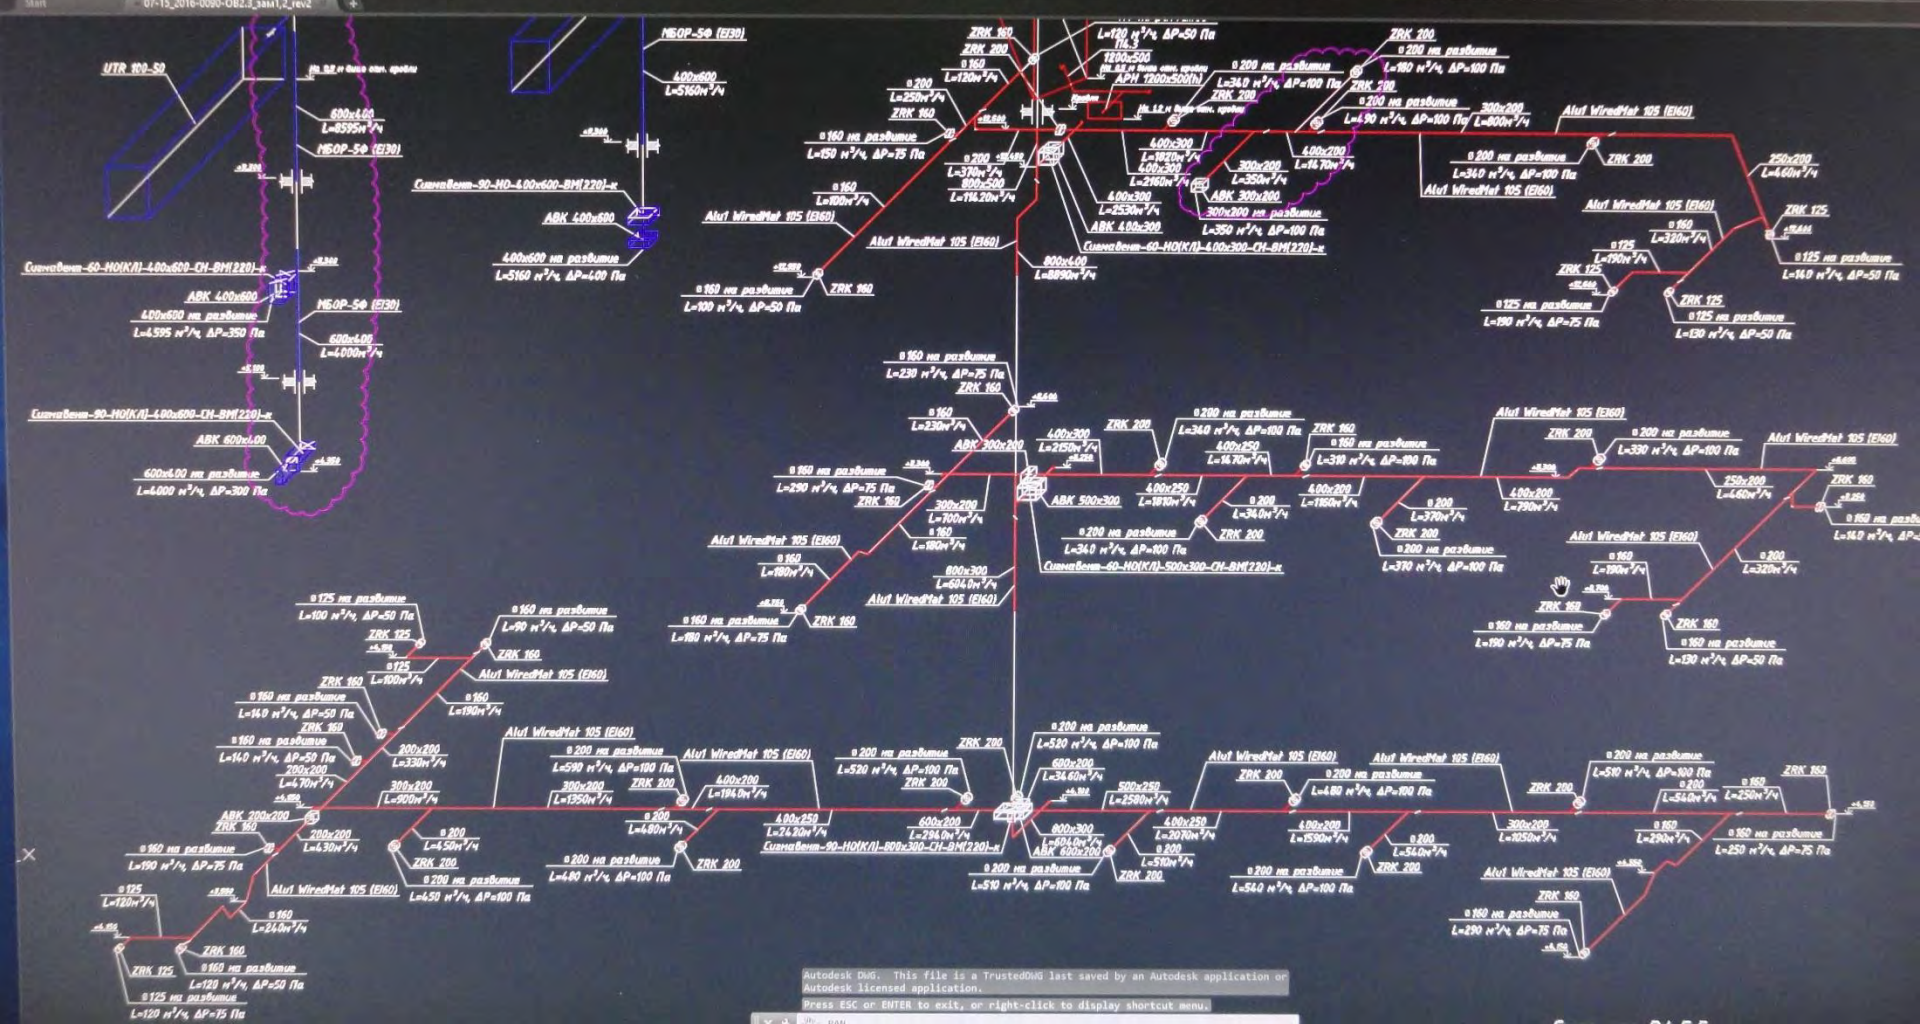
07-15_2016-0090-ОВ2.3_зам1_2_rev2

UTR 100-50
На 0,2 м выше отм. кровли
600х400
L=8595м³/ч
МБОР-5Ф (EI30)
Сигмавент-60-НО(К/Л)-400х600-СН-ВМ(220)-к
АВК 400х600
400х600 на разбитие
L=4595 м³/ч, ΔP=350 Па
МБОР-5Ф (EI30)
600х400
L=4000м³/ч
Сигмавент-90-НО(К/Л)-400х600-СН-ВМ(220)-к
АВК 600х400
600х400 на разбитие
L=4000 м³/ч, ΔP=300 Па

МБОР-5Ф (EI30)
400х600
L=5160м³/ч
Сигмавент-90-НО-400х600-ВМ(220)-к
АВК 400х600
400х600 на разбитие
L=5160 м³/ч, ΔP=400 Па

ZRK 160
ZRK 200
L=120 м³/ч, ΔP=50 Па
ø160
L=120м³/ч
ø200
L=250м³/ч
ZRK 160
ø160 на разбитие
L=150 м³/ч, ΔP=75 Па
ø160
L=100м³/ч
Alu1 WiredMat 105 (EI60)
ø160 на разбитие
L=100 м³/ч, ΔP=50 Па
ZRK 160
ø200
L=370м³/ч
800х500
L=11620м³/ч
Alu1 WiredMat 105 (EI60)
800х400
L=8890м³/ч
1200х500
АРН 1200х500(h)
На 1,2 м выше отм. кровли
400х300
L=1820м³/ч
400х300
L=2160м³/ч
400х300
L=2530м³/ч
АВК 400х300
Сигмавент-60-НО(К/Л)-400х300-СН-ВМ(220)-к
ø200 на разбитие
L=340 м³/ч, ΔP=100 Па
ZRK 200
300х200
L=350м³/ч
АВК 300х200
300х200 на разбитие
L=350 м³/ч, ΔP=100 Па
400х200
L=1470м³/ч
ZRK 200
ø200 на разбитие
L=180 м³/ч, ΔP=100 Па
ZRK 200
ø200 на разбитие
L=490 м³/ч, ΔP=100 Па
300х200
L=800м³/ч
Alu1 WiredMat 105 (EI60)
ø200 на разбитие
L=340 м³/ч, ΔP=100 Па
ZRK 200
Alu1 WiredMat 105 (EI60)
250х200
L=460м³/ч
Alu1 WiredMat 105 (EI60)
ø160
L=320м³/ч
ø125
L=190м³/ч
ZRK 125
ZRK 125
ø125 на разбитие
L=140 м³/ч, ΔP=50 Па
ø125 на разбитие
L=190 м³/ч, ΔP=75 Па
ZRK 125
ø125 на разбитие
L=130 м³/ч, ΔP=50 Па

ø160 на разбитие
L=230 м³/ч, ΔP=75 Па
ZRK 160
ø160
L=230м³/ч
АВК 300х200
400х300
L=2150м³/ч
ZRK 200
ø200 на разбитие
L=340 м³/ч, ΔP=100 Па
400х250
L=1470м³/ч
ZRK 160
ø160 на разбитие
L=310 м³/ч, ΔP=100 Па
Alu1 WiredMat 105 (EI60)
ZRK 200
ø200 на разбитие
L=330 м³/ч, ΔP=100 Па
Alu1 WiredMat 105 (EI60)
ø160 на разбитие
L=290 м³/ч, ΔP=75 Па
ZRK 160
300х200
L=700м³/ч
ø160
L=180м³/ч
АВК 500х300
400х250
L=1810м³/ч
ø200
L=340м³/ч
400х200
L=1160м³/ч
ø200
L=370м³/ч
ZRK 200
ø200 на разбитие
L=370 м³/ч, ΔP=100 Па
400х200
L=790м³/ч
250х200
L=460м³/ч
ZRK 160
ø160 на разбитие
L=140 м³/ч
ø200 на разбитие
L=340 м³/ч, ΔP=100 Па
ZRK 200
Сигмавент-60-НО(К/Л)-500х300-СН-ВМ(220)-к
Alu1 WiredMat 105 (EI60)
ø160
L=180м³/ч
800х300
L=6040м³/ч
Alu1 WiredMat 105 (EI60)
ø160 на разбитие
L=180 м³/ч, ΔP=75 Па
ZRK 160
Alu1 WiredMat 105 (EI60)
ø160
L=190м³/ч
ø200
L=320м³/ч
ZRK 160
ø160 на разбитие
L=190 м³/ч, ΔP=75 Па
ZRK 160
ø160 на разбитие
L=130 м³/ч, ΔP=50 Па

ø125 на разбитие
L=100 м³/ч, ΔP=50 Па
ZRK 125
ø125
L=100м³/ч
ø160 на разбитие
L=90 м³/ч, ΔP=50 Па
ZRK 160
Alu1 WiredMat 105 (EI60)
ø160
L=190м³/ч
ZRK 160
ø160 на разбитие
L=140 м³/ч, ΔP=50 Па
ZRK 160
ø160 на разбитие
L=140 м³/ч, ΔP=50 Па
200х200
L=470м³/ч
200х200
L=330м³/ч
300х200
L=900м³/ч
АВК 200х200
ZRK 160
200х200
L=430м³/ч
ø160 на разбитие
L=190 м³/ч, ΔP=75 Па
ø125
L=120м³/ч
Alu1 WiredMat 105 (EI60)
ø160
L=240м³/ч
ZRK 160
ZRK 125
ø160 на разбитие
L=120 м³/ч, ΔP=50 Па
ø125 на разбитие
L=120 м³/ч, ΔP=75 Па
Alu1 WiredMat 105 (EI60)
ø200 на разбитие
L=590 м³/ч, ΔP=100 Па
300х200
L=1350м³/ч
ZRK 200
ø200
L=480м³/ч
ø200
L=450м³/ч
ZRK 200
ø200 на разбитие
L=450 м³/ч, ΔP=100 Па
ø200 на разбитие
L=480 м³/ч, ΔP=100 Па
ZRK 200
Alu1 WiredMat 105 (EI60)
400х200
L=1940м³/ч
400х250
L=2420м³/ч
ø200 на разбитие
L=520 м³/ч, ΔP=100 Па
ZRK 200
ZRK 200
600х200
L=2940м³/ч
Сигмавент-90-НО(К/Л)-800х300-СН-ВМ(220)-к
ø200 на разбитие
L=520 м³/ч, ΔP=100 Па
600х200
L=3460м³/ч
800х300
L=6040м³/ч
АВК 600х300
ø200 на разбитие
L=510 м³/ч, ΔP=100 Па
500х250
L=2580м³/ч
400х250
L=2070м³/ч
ø200
L=510м³/ч
ZRK 200
Alu1 WiredMat 105 (EI60)
ZRK 200
ø200 на разбитие
L=480 м³/ч, ΔP=100 Па
400х200
L=1590м³/ч
ZRK 200
ø200 на разбитие
L=540 м³/ч, ΔP=100 Па
ø200
L=540м³/ч
Alu1 WiredMat 105 (EI60)
ZRK 200
300х200
L=1050м³/ч
ø200 на разбитие
L=510 м³/ч, ΔP=100 Па
ø200
L=540м³/ч
ø160
L=250м³/ч
ZRK 160
ø160
L=290м³/ч
ø160 на разбитие
L=250 м³/ч, ΔP=75 Па
Alu1 WiredMat 105 (EI60)
ZRK 160
ø160 на разбитие
L=290 м³/ч, ΔP=75 Па

Autodesk DWG. This file is a TrustedDWG last saved by an Autodesk application or Autodesk licensed application.
Press ESC or ENTER to exit, or right-click to display shortcut menu.